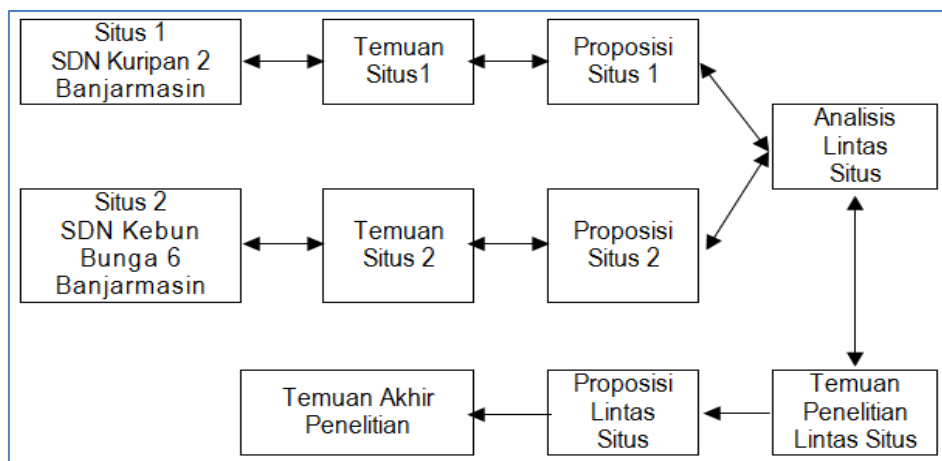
Situs 1
SDN Kuripan 2
Banjarmasin

Temuan
Situs1

Proposisi
Situs 1

Analisis
Lintas
Situs

Situs 2
SDN Kebun
Bunga 6
Banjarmasin

Temuan
Situs 2

Proposisi
Situs 2

Temuan Akhir
Penelitian

Proposisi
Lintas
Situs

Temuan
Penelitian
Lintas Situs